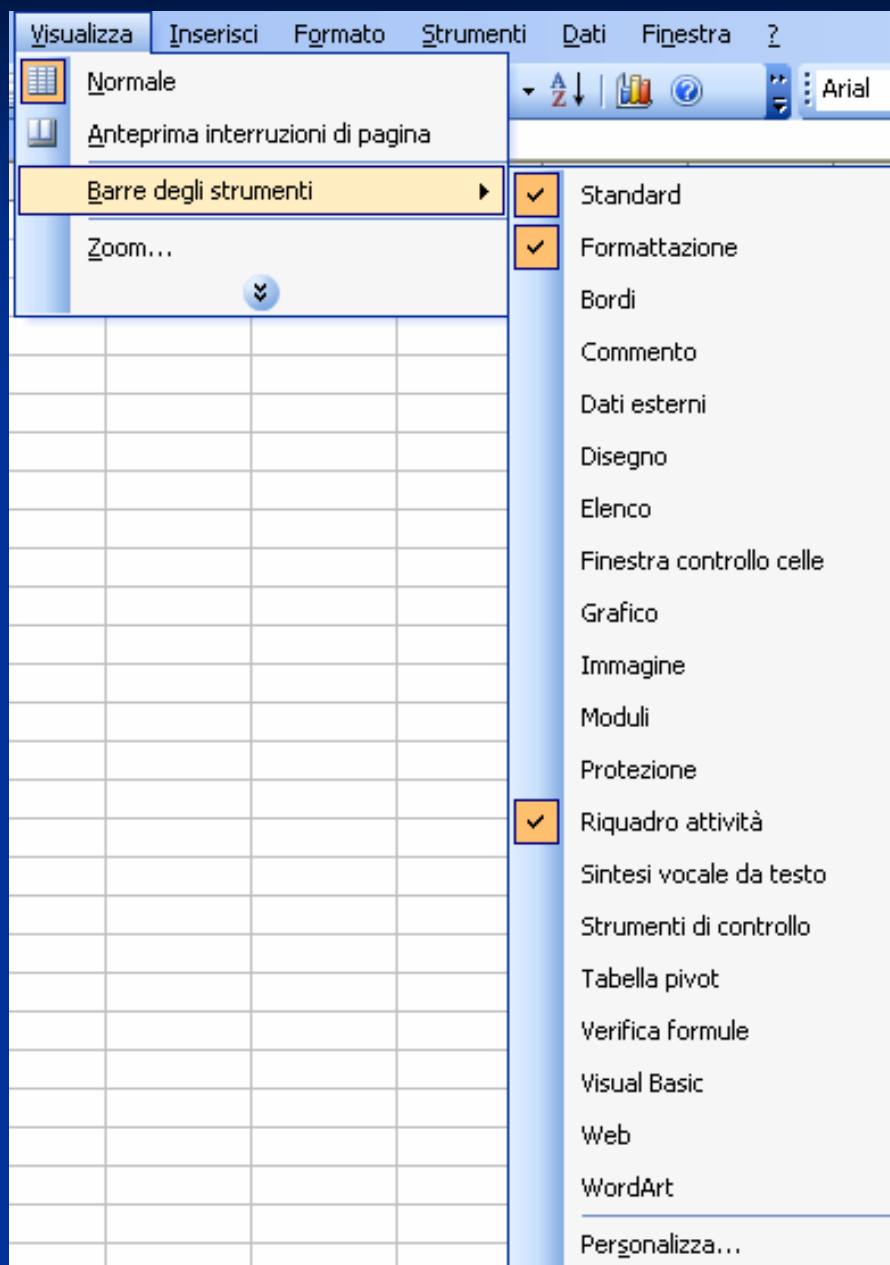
Visualizza Inserisci Formato Strumenti Dati Finestra ?

Arial

Normale
Anteprima interruzioni di pagina
Barre degli strumenti
Zoom...

Standard
Formattazione
Bordi
Commento
Dati esterni
Disegno
Elenco
Finestra controllo celle
Grafico
Immagine
Moduli
Protezione
Riquadro attività
Sintesi vocale da testo
Strumenti di controllo
Tabella pivot
Verifica formule
Visual Basic
Web
WordArt
Personalizza...